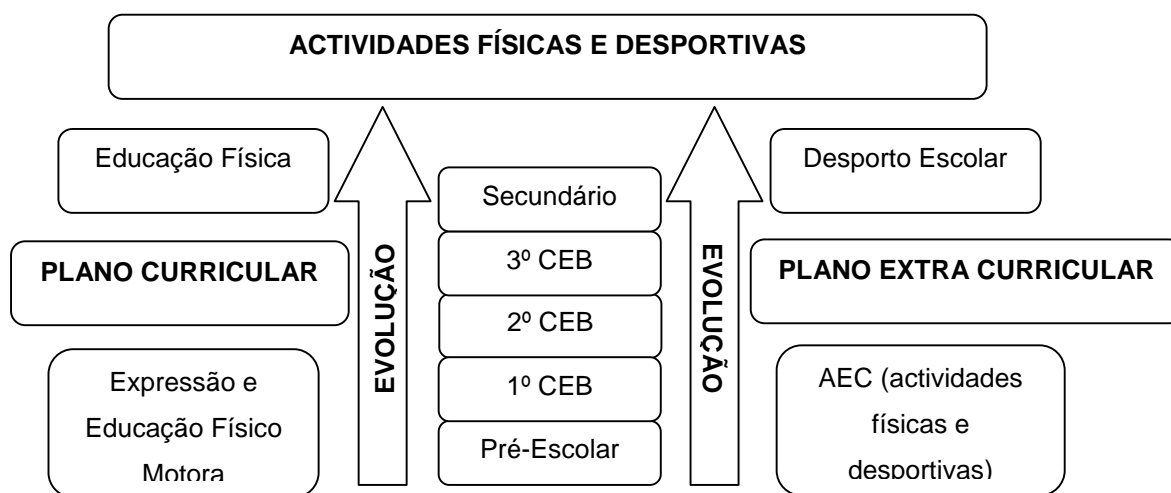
ACTIVIDADES FÍSICAS E DESPORTIVAS

Educação Física

PLANO CURRICULAR

Expressão e Educação Físico Motora

EVOLUÇÃO

Secundário

3º CEB

2º CEB

1º CEB

Pré-Escolar

EVOLUÇÃO

Desporto Escolar

PLANO EXTRA CURRICULAR

AEC (actividades físicas e desportivas)